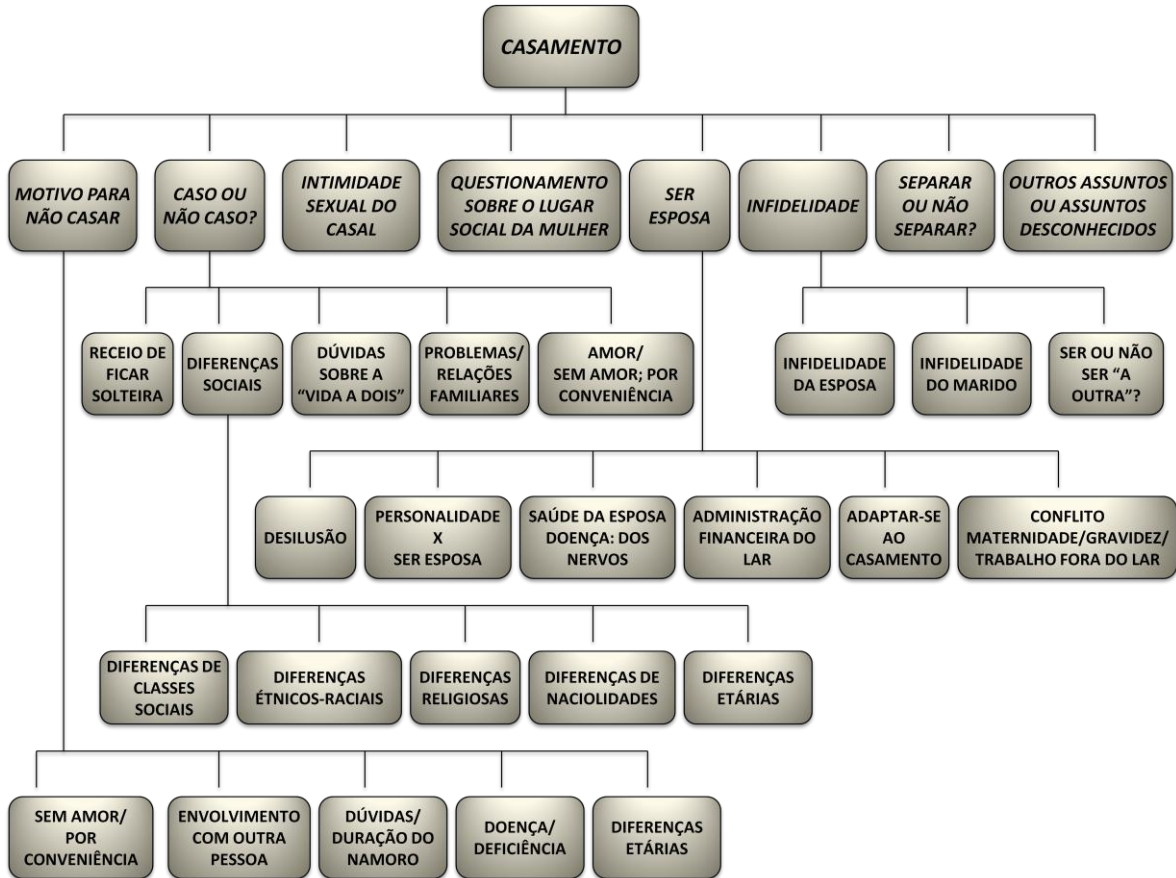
CASAMENTO

MOTIVO PARA NÃO CASAR

CASO OU NÃO CASO?

INTIMIDADE SEXUAL DO CASAL

QUESTIONAMENTO SOBRE O LUGAR SOCIAL DA MULHER

SER ESPOSA

INFIDELIDADE

SEPARAR OU NÃO SEPARAR?

OUTROS ASSUNTOS OU ASSUNTOS DESCONHECIDOS

RECEIO DE FICAR SOLTEIRA

DIFERENÇAS SOCIAIS

DÚVIDAS SOBRE A "VIDA A DOIS"

PROBLEMAS/ RELAÇÕES FAMILIARES

AMOR/ SEM AMOR; POR CONVENIÊNCIA

INFIDELIDADE DA ESPOSA

INFIDELIDADE DO MARIDO

SER OU NÃO SER "A OUTRA"?

DESILUSÃO

PERSONALIDADE X SER ESPOSA

SAÚDE DA ESPOSA DOENÇA: DOS NERVOS

ADMINISTRAÇÃO FINANCEIRA DO LAR

ADAPTAR-SE AO CASAMENTO

CONFLITO MATERNIDADE/GRAVIDEZ/ TRABALHO FORA DO LAR

DIFERENÇAS DE CLASSES SOCIAIS

DIFERENÇAS ÉTNICOS-RACIAIS

DIFERENÇAS RELIGIOSAS

DIFERENÇAS DE NACIOLIDADES

DIFERENÇAS ETÁRIAS

SEM AMOR/ POR CONVENIÊNCIA

ENVOLVIMENTO COM OUTRA PESSOA

DÚVIDAS/ DURAÇÃO DO NAMORO

DOENÇA/ DEFICIÊNCIA

DIFERENÇAS ETÁRIAS